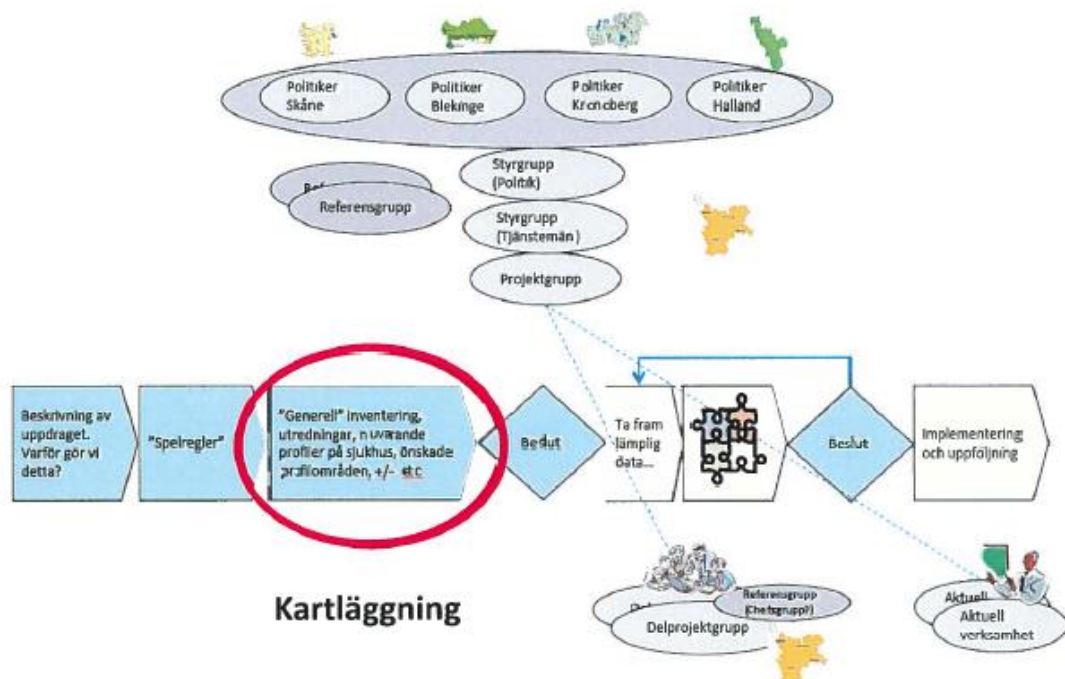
Politiker Skåne

Politiker Blekinge

Politiker Kronoberg

Politiker Halland

Ref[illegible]

Referensgrupp

Styrgrupp (Politik)

Styrgrupp (Tjänstemän)

Projektgrupp

Beskrivning av uppdraget. Varför gör vi detta?

"Spelregler"

"Generell" inventering, utredningar, nuvarande profiler på sjukhus, önskade profilområden, +/- etc

Beslut

Ta fram lämplig data...

Beslut

Implementering och uppföljning

Kartläggning

Del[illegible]

Referensgrupp (Chefsgrupp?)

Delprojektgrupp

Aktuell

Aktuell verksamhet